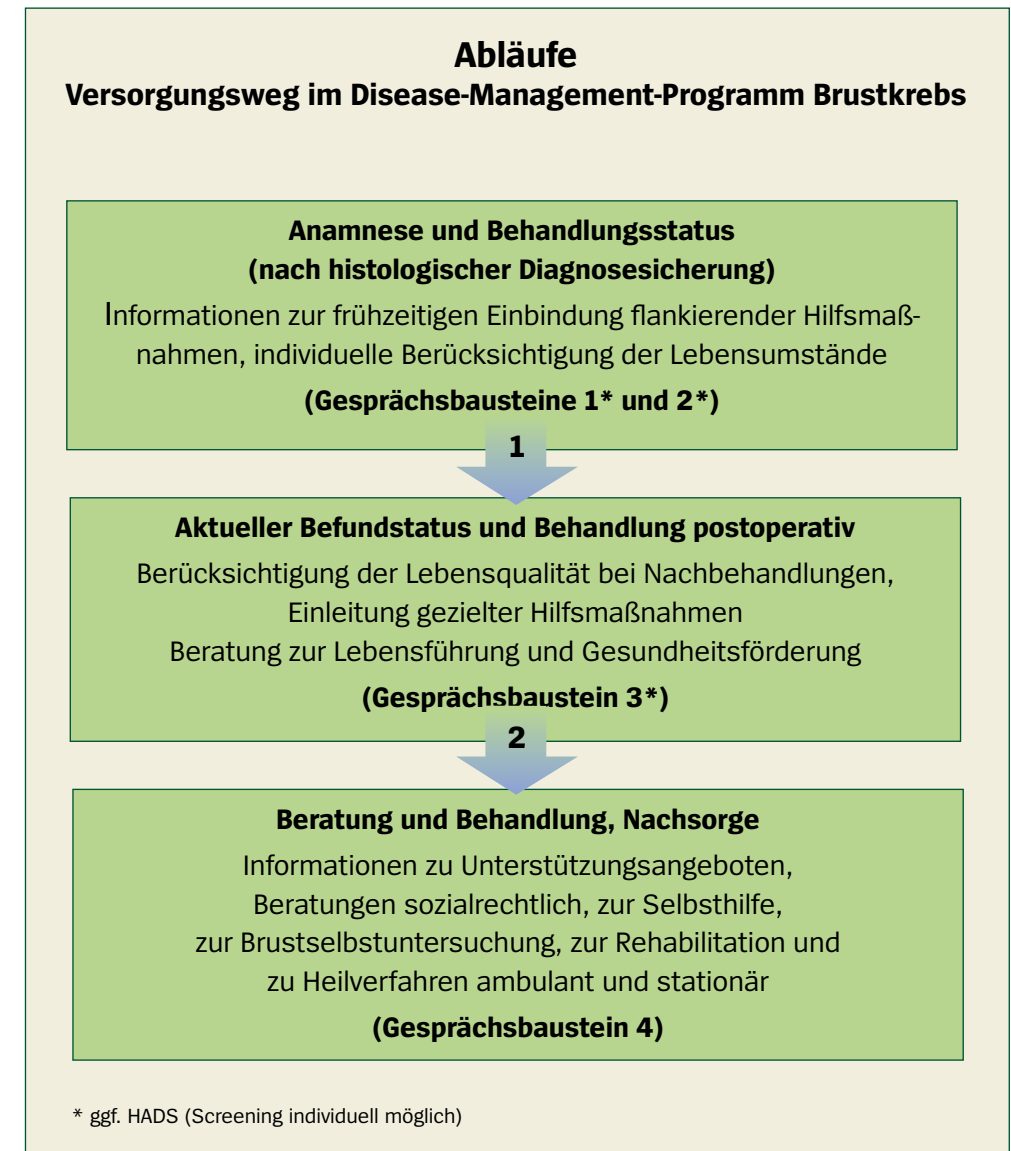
Abläufe
Versorgungsweg im Disease-Management-Programm Brustkrebs

Anamnese und Behandlungsstatus
(nach histologischer Diagnosesicherung)
Informationen zur frühzeitigen Einbindung flankierender Hilfsmaßnahmen, individuelle Berücksichtigung der Lebensumstände
(Gesprächsbausteine 1* und 2*)

1

Aktueller Befundstatus und Behandlung postoperativ
Berücksichtigung der Lebensqualität bei Nachbehandlungen, Einleitung gezielter Hilfsmaßnahmen
Beratung zur Lebensführung und Gesundheitsförderung
(Gesprächsbaustein 3*)

2

Beratung und Behandlung, Nachsorge
Informationen zu Unterstützungsangeboten, Beratungen sozialrechtlich, zur Selbsthilfe, zur Brustselbstuntersuchung, zur Rehabilitation und zu Heilverfahren ambulant und stationär
(Gesprächsbaustein 4)

* ggf. HADS (Screening individuell möglich)